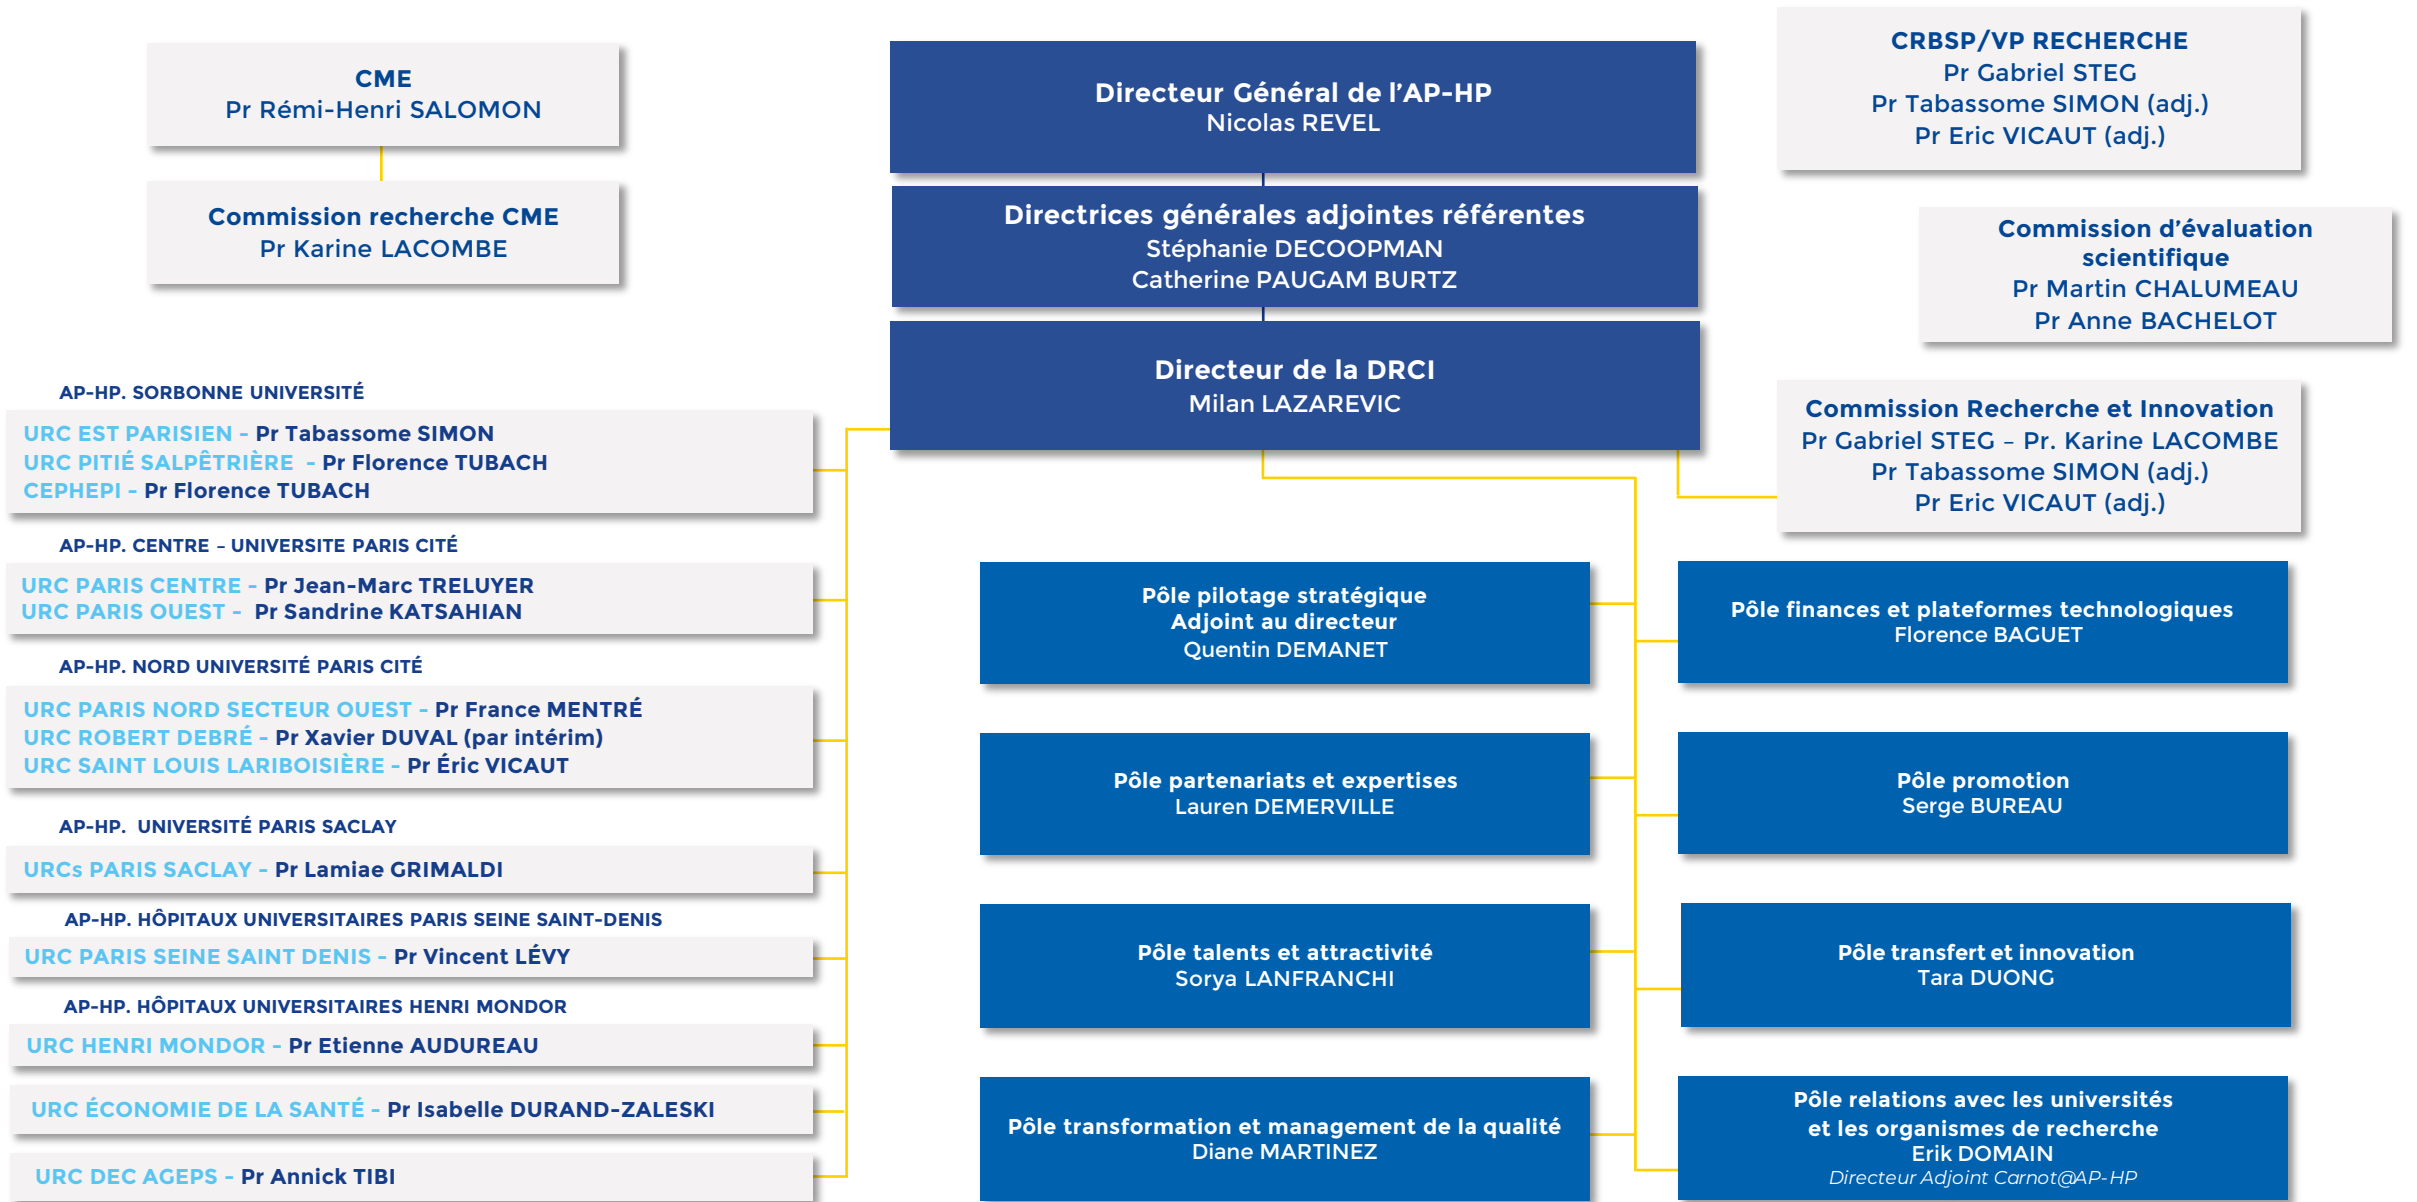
CME
Pr Rémi-Henri SALOMON

Commission recherche CME
Pr Karine LACOMBE

Directeur Général de l'AP-HP
Nicolas REVEL

Directrices générales adjointes référentes
Stéphanie DECOOPMAN
Catherine PAUGAM BURTZ

Directeur de la DRCI
Milan LAZAREVIC

CRBSP/VP RECHERCHE
Pr Gabriel STEG
Pr Tabassome SIMON (adj.)
Pr Eric VICAUT (adj.)

Commission d'évaluation scientifique
Pr Martin CHALUMEAU
Pr Anne BACHELOT

Commission Recherche et Innovation
Pr Gabriel STEG – Pr. Karine LACOMBE
Pr Tabassome SIMON (adj.)
Pr Eric VICAUT (adj.)

AP-HP. SORBONNE UNIVERSITÉ
URC EST PARISIEN - Pr Tabassome SIMON
URC PITIÉ SALPÊTRIÈRE - Pr Florence TUBACH
CEPHEPI - Pr Florence TUBACH

AP-HP. CENTRE – UNIVERSITE PARIS CITÉ
URC PARIS CENTRE - Pr Jean-Marc TRELUYER
URC PARIS OUEST - Pr Sandrine KATSAHIAN

AP-HP. NORD UNIVERSITÉ PARIS CITÉ
URC PARIS NORD SECTEUR OUEST - Pr France MENTRÉ
URC ROBERT DEBRÉ - Pr Xavier DUVAL (par intérim)
URC SAINT LOUIS LARIBOISIÈRE - Pr Éric VICAUT

AP-HP. UNIVERSITÉ PARIS SACLAY
URCs PARIS SACLAY - Pr Lamiae GRIMALDI

AP-HP. HÔPITAUX UNIVERSITAIRES PARIS SEINE SAINT-DENIS
URC PARIS SEINE SAINT DENIS - Pr Vincent LÉVY

AP-HP. HÔPITAUX UNIVERSITAIRES HENRI MONDOR
URC HENRI MONDOR - Pr Etienne AUDUREAU

URC ÉCONOMIE DE LA SANTÉ - Pr Isabelle DURAND-ZALESKI

URC DEC AGEPS - Pr Annick TIBI

Pôle pilotage stratégique
Adjoint au directeur
Quentin DEMANET

Pôle finances et plateformes technologiques
Florence BAGUET

Pôle partenariats et expertises
Lauren DEMERVILLE

Pôle promotion
Serge BUREAU

Pôle talents et attractivité
Sorya LANFRANCHI

Pôle transfert et innovation
Tara DUONG

Pôle transformation et management de la qualité
Diane MARTINEZ

Pôle relations avec les universités et les organismes de recherche
Erik DOMAIN
Directeur Adjoint Carnot@AP-HP